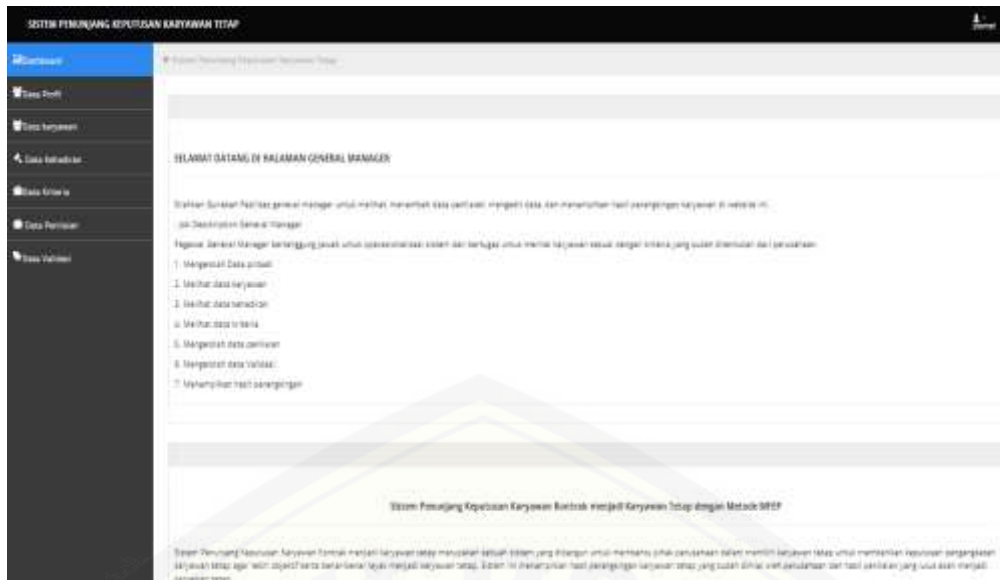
SISTEM PENUNJANG KEPUTUSAN KARYAWAN TETAP

Dashboard

Data Profil

Data Karyawan

Data Kehadiran

Data Kriteria

Data Penilaian

Data Validasi

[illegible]

SELAMAT DATANG DI HALAMAN GENERAL MANAGER

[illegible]

Job Description General Manager

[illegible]

1. Mengelola Data pribadi

2. Melihat data karyawan

3. Melihat data kehadiran

4. Melihat data kriteria

5. Mengelola data penilaian

6. Mengelola data Validasi

7. Menampilkan hasil perangkingan

Sistem Penunjang Keputusan Karyawan Kontrak menjadi Karyawan Tetap dengan Metode MPEP

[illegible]